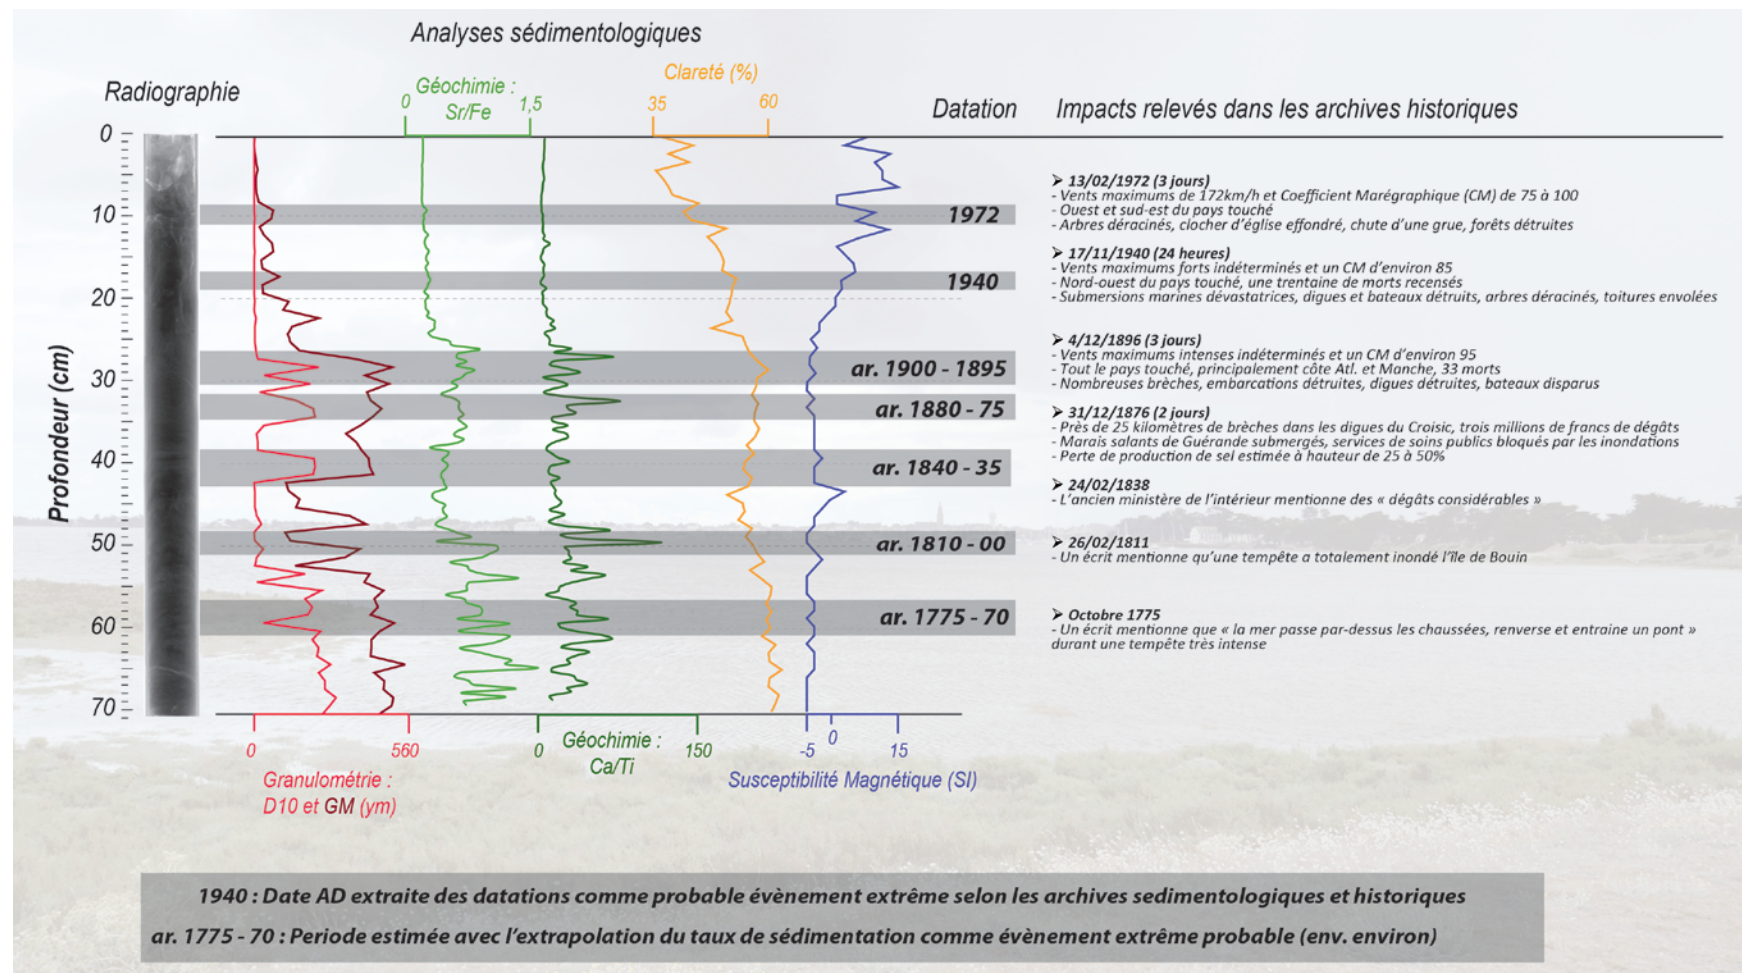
Analyses sédimentologiques

Radiographie

Géochimie : Sr/Fe
0
1,5

Clareté (%)
35
60

Datation

Impacts relevés dans les archives historiques

0
10
20
30
40
50
60
70

Profondeur (cm)

1972
1940
ar. 1900 - 1895
ar. 1880 - 75
ar. 1840 - 35
ar. 1810 - 00
ar. 1775 - 70

➢ 13/02/1972 (3 jours)
- Vents maximums de 172km/h et Coefficient Marégraphique (CM) de 75 à 100
- Ouest et sud-est du pays touché
- Arbres déracinés, clocher d'église effondré, chute d'une grue, forêts détruites

➢ 17/11/1940 (24 heures)
- Vents maximums forts indéterminés et un CM d'environ 85
- Nord-ouest du pays touché, une trentaine de morts recensés
- Submersions marines dévastatrices, digues et bateaux détruits, arbres déracinés, toitures envolées

➢ 4/12/1896 (3 jours)
- Vents maximums intenses indéterminés et un CM d'environ 95
- Tout le pays touché, principalement côte Atl. et Manche, 33 morts
- Nombreuses brèches, embarcations détruites, digues détruites, bateaux disparus

➢ 31/12/1876 (2 jours)
- Près de 25 kilomètres de brèches dans les digues du Croisic, trois millions de francs de dégâts
- Marais salants de Guérande submergés, services de soins publics bloqués par les inondations
- Perte de production de sel estimée à hauteur de 25 à 50%

➢ 24/02/1838
- L'ancien ministère de l'intérieur mentionne des « dégâts considérables »

➢ 26/02/1811
- Un écrit mentionne qu'une tempête a totalement inondé l'île de Bouin

➢ Octobre 1775
- Un écrit mentionne que « la mer passe par-dessus les chaussées, renverse et entraine un pont » durant une tempête très intense

0
560
Granulométrie : D10 et GM (ym)

0
150
Géochimie : Ca/Ti

-5
0
15
Susceptibilité Magnétique (SI)

1940 : Date AD extraite des datations comme probable évènement extrême selon les archives sedimentologiques et historiques
ar. 1775 - 70 : Periode estimée avec l'extrapolation du taux de sédimentation comme évènement extrême probable (env. environ)